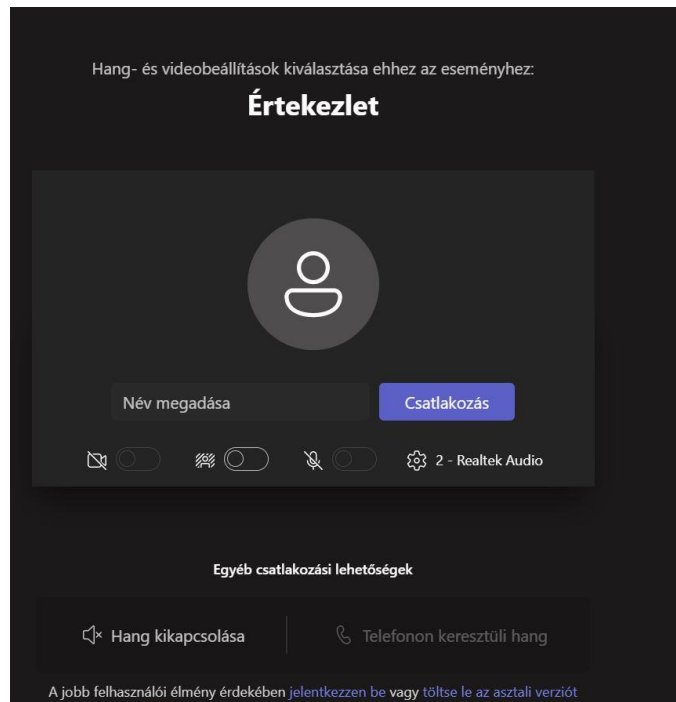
Hang- és videobeállítások kiválasztása ehhez az eseményhez:

Értekezlet

Név megadása

Csatlakozás

2 - Realtek Audio

Egyéb csatlakozási lehetőségek

Hang kikapcsolása

Telefonon keresztüli hang

A jobb felhasználói élmény érdekében jelentkezzen be vagy töltse le az asztali verziót